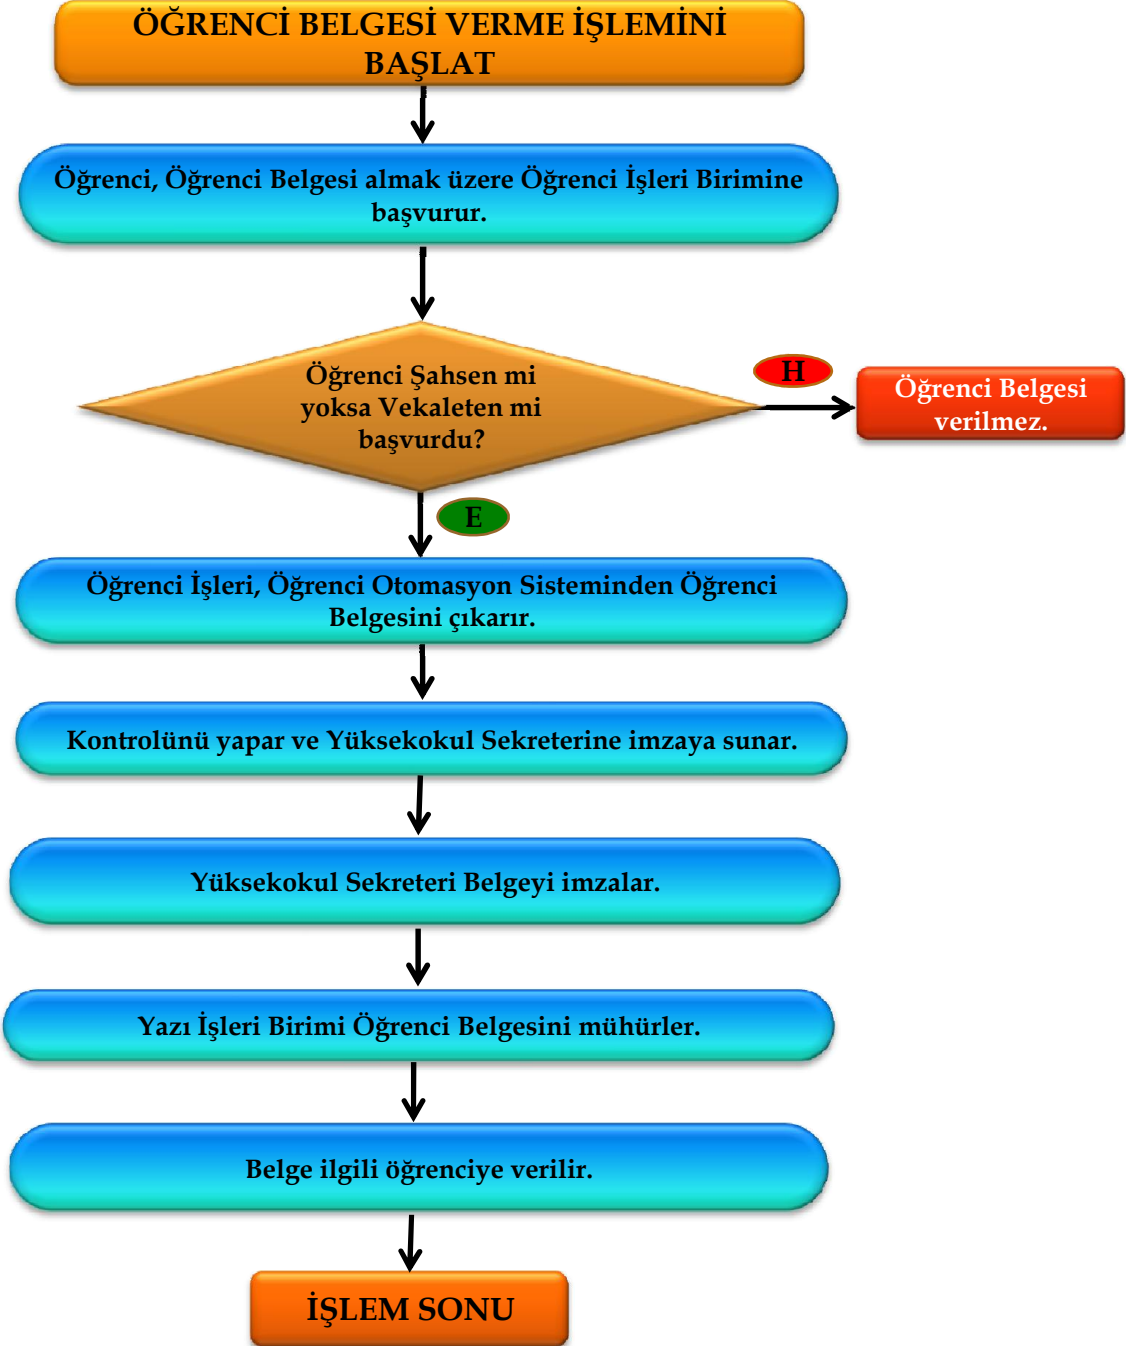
ÖĞRENCİ BELGESİ VERME İŞLEMİNİ BAŞLAT

Öğrenci, Öğrenci Belgesi almak üzere Öğrenci İşleri Birimine başvurur.

Öğrenci Şahsen mi yoksa Vekaleten mi başvurdu?

H

Öğrenci Belgesi verilmez.

E

Öğrenci İşleri, Öğrenci Otomasyon Sisteminden Öğrenci Belgesini çıkarır.

Kontrolünü yapar ve Yüksekokul Sekreterine imzaya sunar.

Yüksekokul Sekreteri Belgeyi imzalar.

Yazı İşleri Birimi Öğrenci Belgesini mühürler.

Belge ilgili öğrenciye verilir.

İŞLEM SONU